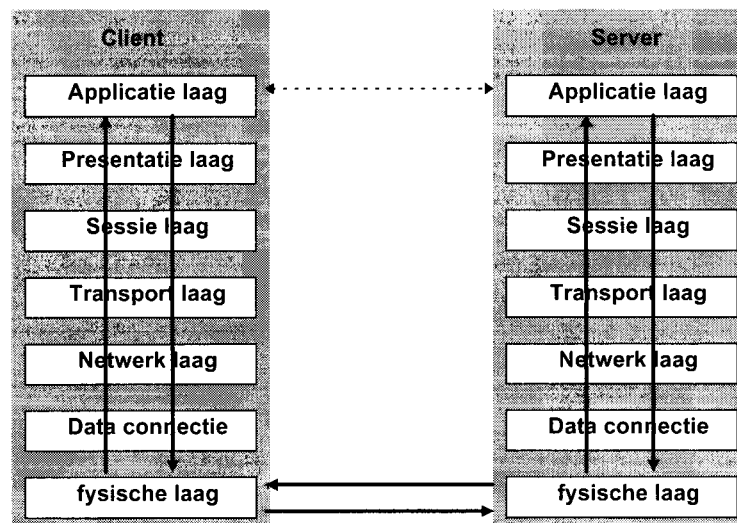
Client

Applicatie laag

Presentatie laag

Sessie laag

Transport laag

Netwerk laag

Data connectie

fysische laag

Server

Applicatie laag

Presentatie laag

Sessie laag

Transport laag

Netwerk laag

Data connectie

fysische laag